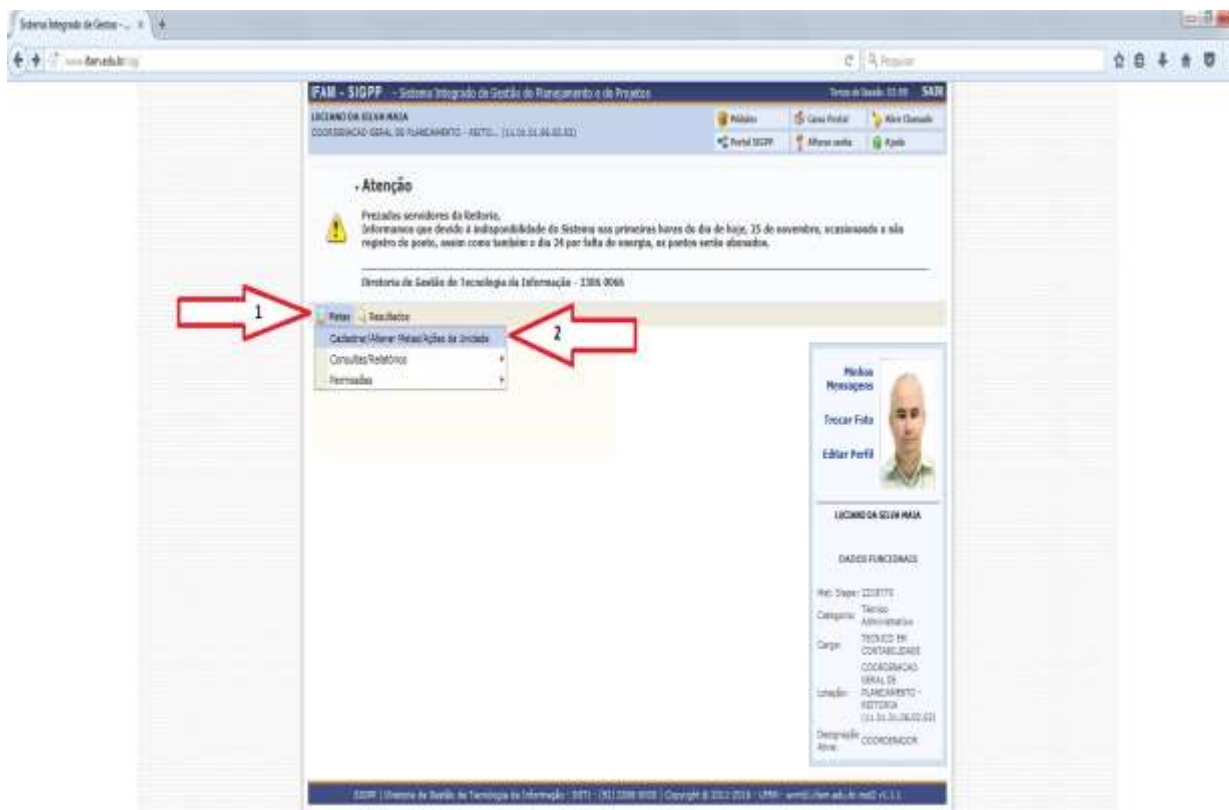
Sistema Integrado de Gestão - ... ×

www.ifam.edu.br

Pesquisar

IFAM - SIGPP - Sistema Integrado de Gestão de Planejamento e de Projetos

Tempo de Sessão: 01:59 SAIR

LUCIANO DA SILVA MAIA

COORDENAÇÃO GERAL DE PLANEJAMENTO - REITO... (11.01.01.06.02.02)

Módulos

Caixa Postal

Abrir Chamado

Portal SIGPP

Alterar senha

Ajuda

Atenção

Prezados servidores da Reitoria.
Informamos que devido à indisponibilidade do Sistema nas primeiras horas do dia de hoje, 25 de novembro, ocasionada a não registro do ponto, assim como também o dia 24 por falta de energia, os pontos serão abonados.

Diretoria de Gestão de Tecnologia da Informação - 3306 0066

1

Metas

Resultados

Cadastrar/Alterar Metas/Ações da Unidade

2

Consultas/Relatórios

Normadas

Minhas Mensagens

Trocar Foto

Editar Perfil

LUCIANO DA SILVA MAIA

DADOS FUNCIONAIS

Mat. Siape: 2218775

Categoria: Técnico Administrativo

Cargo: TECNICO EM CONTABILIDADE

Lotação: COORDENACAO GERAL DE PLANEJAMENTO - REITORIA (11.01.01.06.02.02)

Designação Ativa: COORDENADOR

SIGPP | Diretoria de Gestão de Tecnologia da Informação - DGTI - (92) 3306 0066 | Copyright © 2012-2016 - UFRN - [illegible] v1.1.1